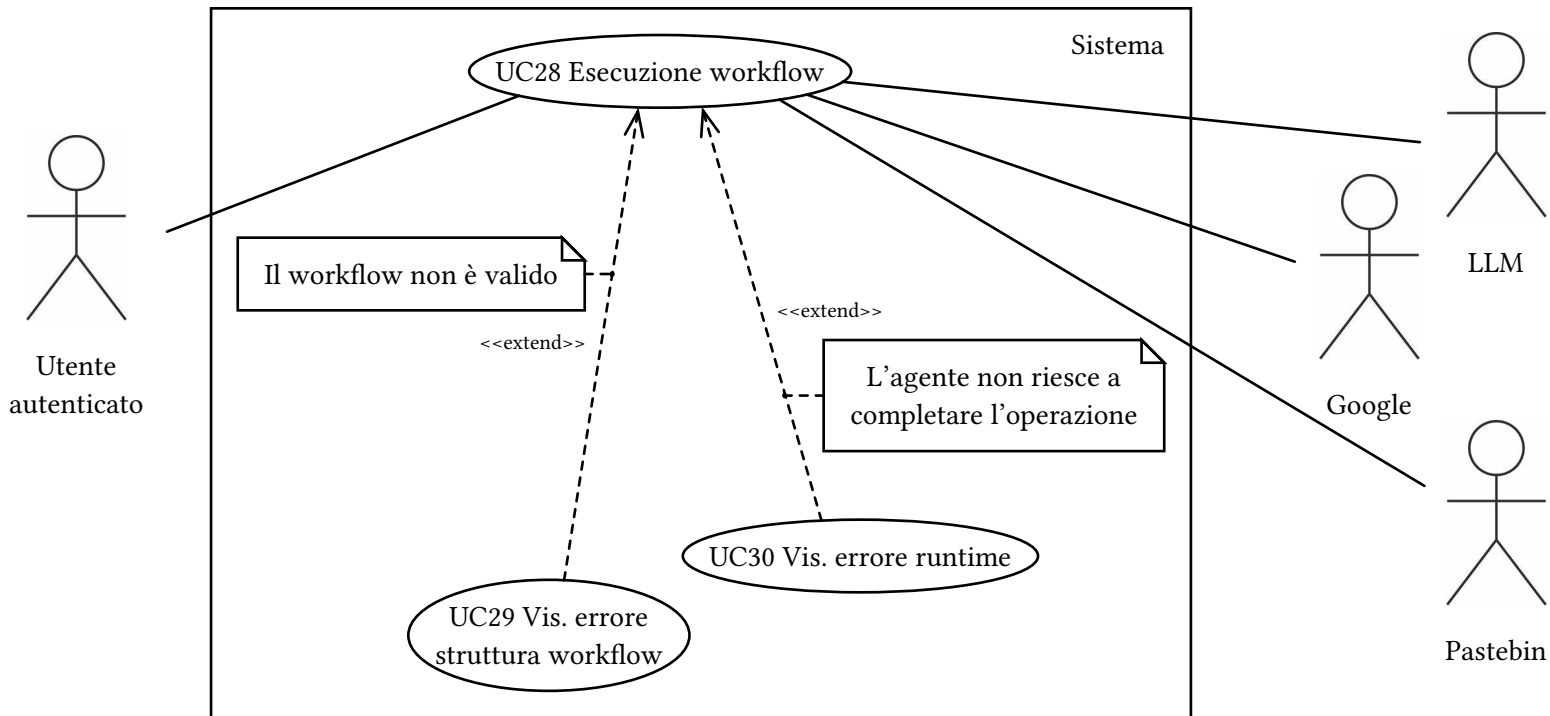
Sistema

UC28 Esecuzione workflow

Utente autenticato

Il workflow non è valido

<<extend>>

<<extend>>

L'agente non riesce a completare l'operazione

UC30 Vis. errore runtime

UC29 Vis. errore struttura workflow

LLM

Google

Pastebin